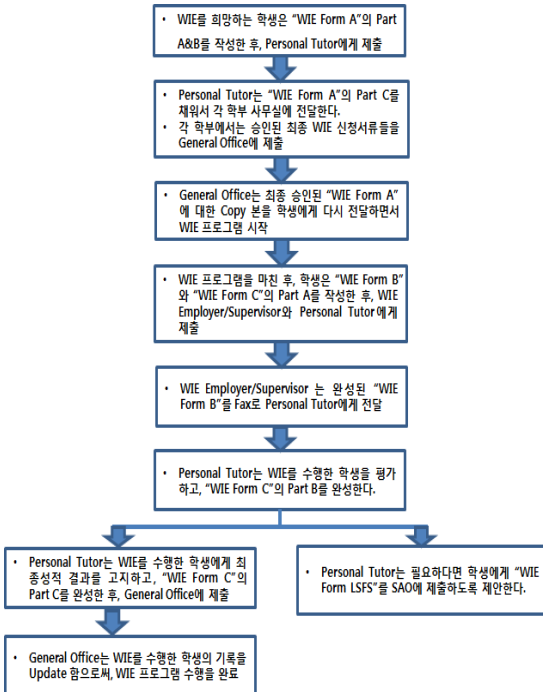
• WIE를 희망하는 학생은 "WIE Form A"의 Part A&B를 작성한 후, Personal Tutor에게 제출

• Personal Tutor는 "WIE Form A"의 Part C를 채워서 각 학부 사무실에 전달한다.
• 각 학부에서는 승인된 최종 WIE 신청서류들을 General Office에 제출

• General Office는 최종 승인된 "WIE Form A"에 대한 Copy 본을 학생에게 다시 전달하면서 WIE 프로그램 시작

• WIE 프로그램을 마친 후, 학생은 "WIE Form B"와 "WIE Form C"의 Part A를 작성한 후, WIE Employer/Supervisor와 Personal Tutor에게 제출

• WIE Employer/Supervisor 는 완성된 "WIE Form B"를 Fax로 Personal Tutor에게 전달

• Personal Tutor는 WIE를 수행한 학생을 평가하고, "WIE Form C"의 Part B를 완성한다.

• Personal Tutor는 WIE를 수행한 학생에게 최종성적 결과를 고지하고, "WIE Form C"의 Part C를 완성한 후, General Office에 제출

• Personal Tutor는 필요하다면 학생에게 "WIE Form LSFS"를 SAO에 제출하도록 제안한다.

• General Office는 WIE를 수행한 학생의 기록을 Update 함으로써, WIE 프로그램 수행을 완료